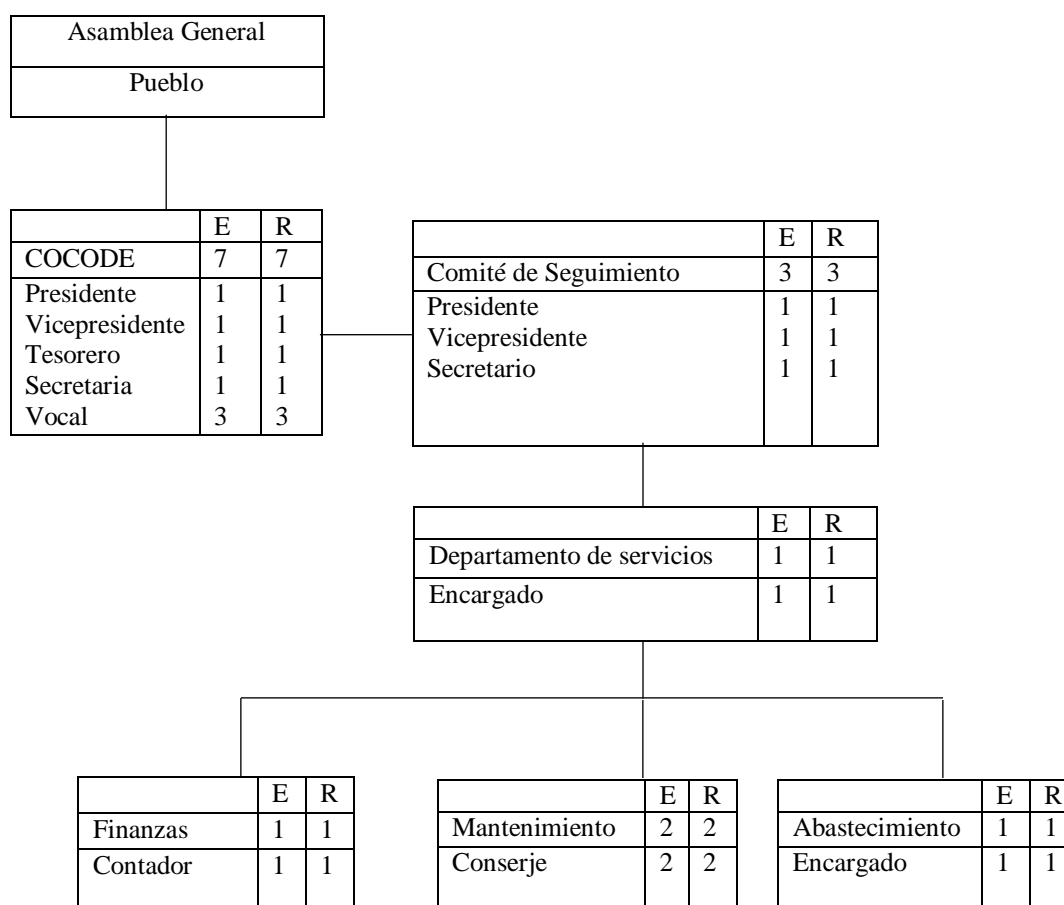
Asamblea General

Pueblo

| | E | R |
|---|---|---|
| COCODE | 7 | 7 |
| Presidente | 1 | 1 |
| Vicepresidente | 1 | 1 |
| Tesorero | 1 | 1 |
| Secretaria | 1 | 1 |
| Vocal | 3 | 3 |

| | E | R |
|---|---|---|
| Comité de Seguimiento | 3 | 3 |
| Presidente | 1 | 1 |
| Vicepresidente | 1 | 1 |
| Secretario | 1 | 1 |

| | E | R |
|---|---|---|
| Departamento de servicios | 1 | 1 |
| Encargado | 1 | 1 |

| | E | R |
|---|---|---|
| Finanzas | 1 | 1 |
| Contador | 1 | 1 |

| | E | R |
|---|---|---|
| Mantenimiento | 2 | 2 |
| Conserje | 2 | 2 |

| | E | R |
|---|---|---|
| Abastecimiento | 1 | 1 |
| Encargado | 1 | 1 |